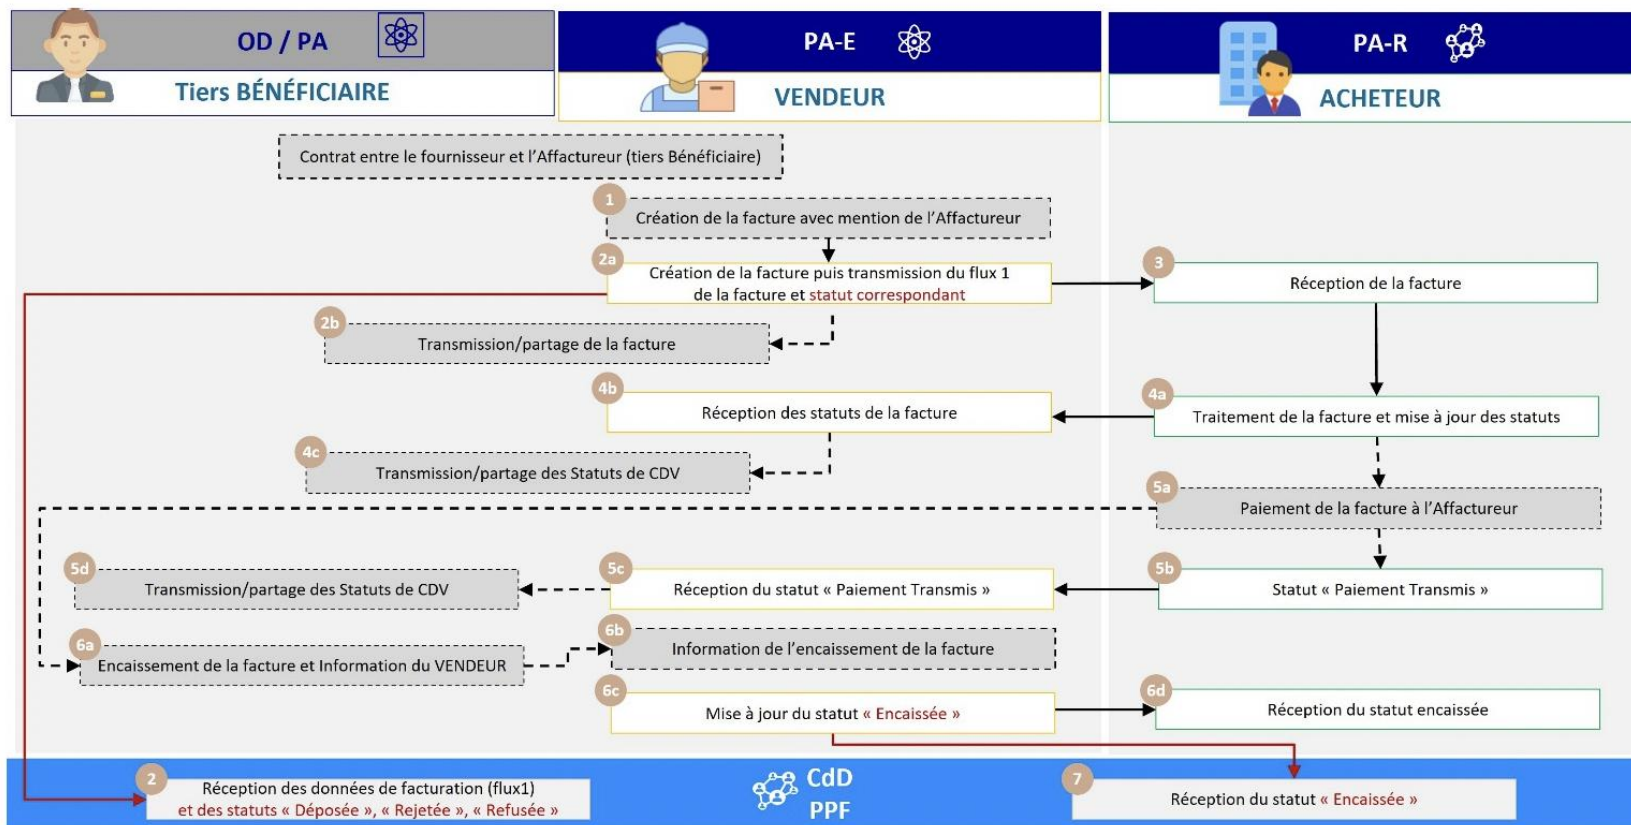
OD / PA

Tiers BÉNÉFICIAIRE

PA-E

VENDEUR

PA-R

ACHETEUR

Contrat entre le fournisseur et l'Affactureur (tiers Bénéficiaire)

1 Création de la facture avec mention de l'Affactureur

2a Création de la facture puis transmission du flux 1 de la facture et statut correspondant

3 Réception de la facture

2b Transmission/partage de la facture

4b Réception des statuts de la facture

4a Traitement de la facture et mise à jour des statuts

4c Transmission/partage des Statuts de CDV

5a Paiement de la facture à l'Affactureur

5d Transmission/partage des Statuts de CDV

5c Réception du statut « Paiement Transmis »

5b Statut « Paiement Transmis »

6b Information de l'encaissement de la facture

6a Encaissement de la facture et Information du VENDEUR

6c Mise à jour du statut « Encaissée »

6d Réception du statut encaissée

2 Réception des données de facturation (flux1) et des statuts « Déposée », « Rejetée », « Refusée »

CdD PPF

7 Réception du statut « Encaissée »